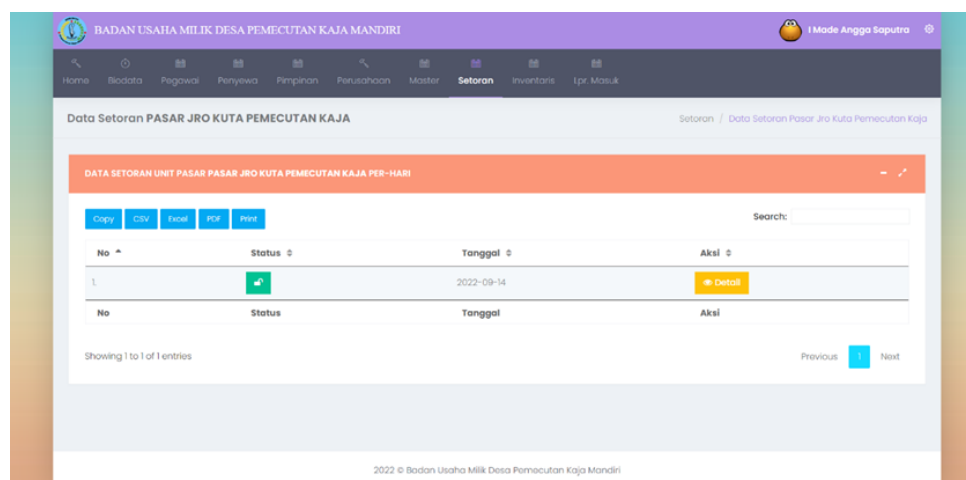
BADAN USAHA MILIK DESA PEMECUTAN KAJA MANDIRI

I Made Angga Saputra

Home Biodata Pegawai Penyewa Pimpinan Perusahaan Master Setoran Inventaris Lpr. Masuk

Data Setoran PASAR JRO KUTA PEMECUTAN KAJA

Setoran / Data Setoran Pasar Jro Kuta Pemecutan Kaja

DATA SETORAN UNIT PASAR PASAR JRO KUTA PEMECUTAN KAJA PER-HARI

Copy CSV Excel PDF Print

Search:

| No | Status | Tanggal | Aksi |
|---|---|---|---|
| 1. | | 2022-09-14 | Detail |
| No | Status | Tanggal | Aksi |

Showing 1 to 1 of 1 entries

Previous 1 Next

2022 © Badan Usaha Milik Desa Pemecutan Kaja Mandiri